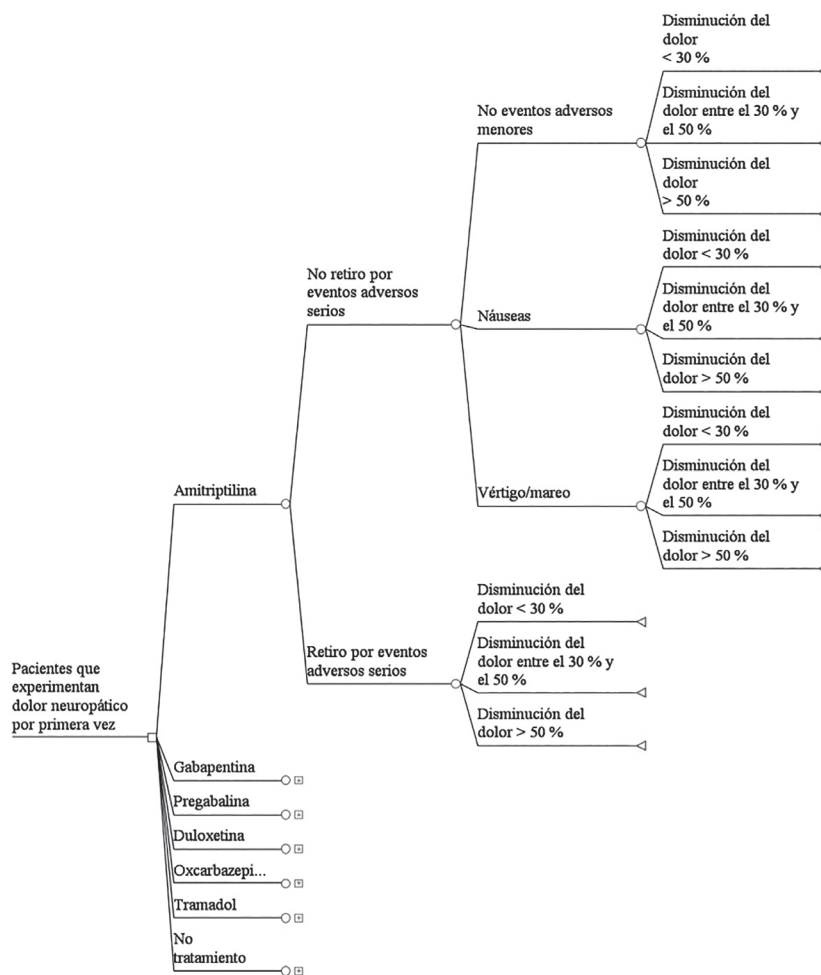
Pacientes que experimentan dolor neuropático por primera vez

Amitriptilina

No retiro por eventos adversos serios

No eventos adversos menores

Disminución del dolor < 30 %

Disminución del dolor entre el 30 % y el 50 %

Disminución del dolor > 50 %

Náuseas

Disminución del dolor < 30 %

Disminución del dolor entre el 30 % y el 50 %

Disminución del dolor > 50 %

Vértigo/mareo

Disminución del dolor < 30 %

Disminución del dolor entre el 30 % y el 50 %

Disminución del dolor > 50 %

Retiro por eventos adversos serios

Disminución del dolor < 30 %

Disminución del dolor entre el 30 % y el 50 %

Disminución del dolor > 50 %

Gabapentina

Pregabalina

Duloxetina

Oxcarbazepi...

Tramadol

No tratamiento